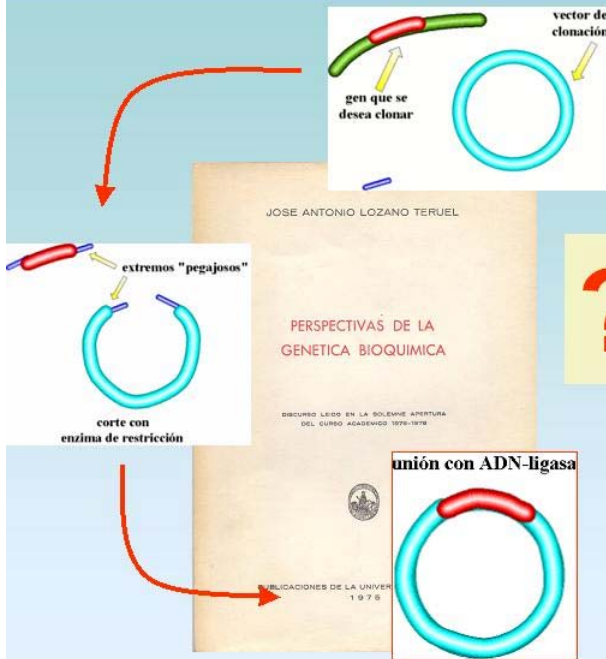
vector de clonación

gen que se desea clonar

JOSE ANTONIO LOZANO TERUEL

extremos "pegajosos"

PERSPECTIVAS DE LA GENETICA BIOQUIMICA

corte con enzima de restricción

DISCURSO LEIDO EN LA SOLEMNE APERTURA DEL CURSO ACADEMICO 1975-1976

unión con ADN-ligasa

PUBLICACIONES DE LA UNIVER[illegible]
1975